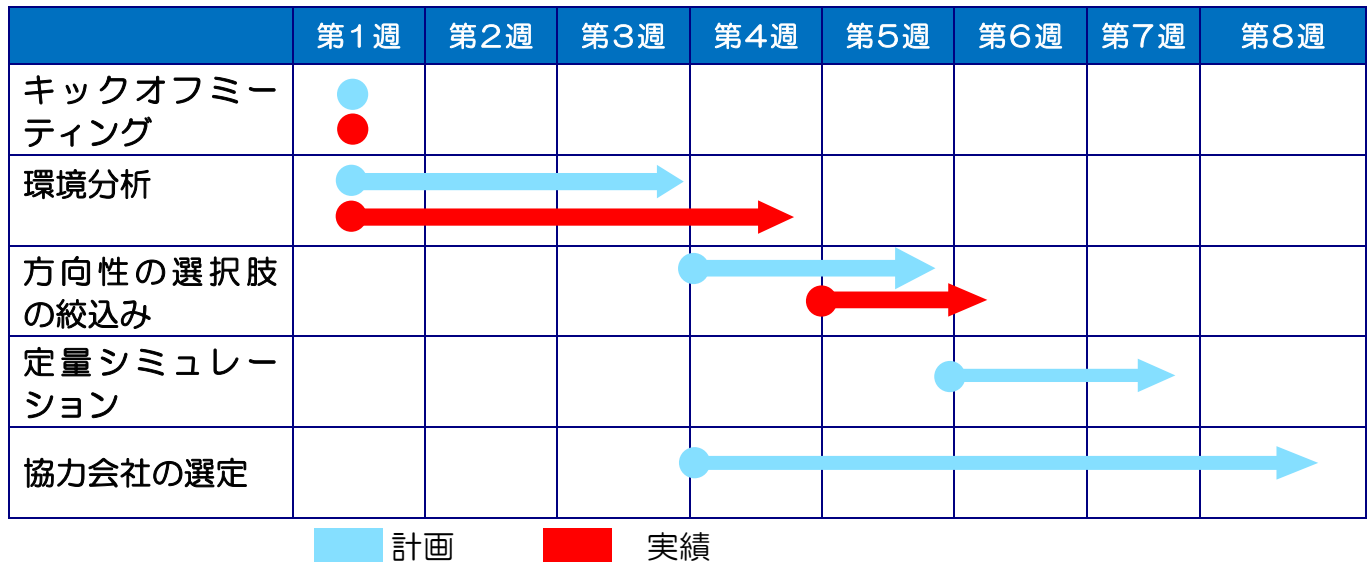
|  | 第１週 | 第２週 | 第３週 | 第４週 | 第５週 | 第６週 | 第７週 | 第８週 |
|---|---|---|---|---|---|---|---|---|
| キックオフミーティング |  |  |  |  |  |  |  |  |
| 環境分析 |  |  |  |  |  |  |  |  |
| 方向性の選択肢の絞込み |  |  |  |  |  |  |  |  |
| 定量シミュレーション |  |  |  |  |  |  |  |  |
| 協力会社の選定 |  |  |  |  |  |  |  |  |

計画　実績